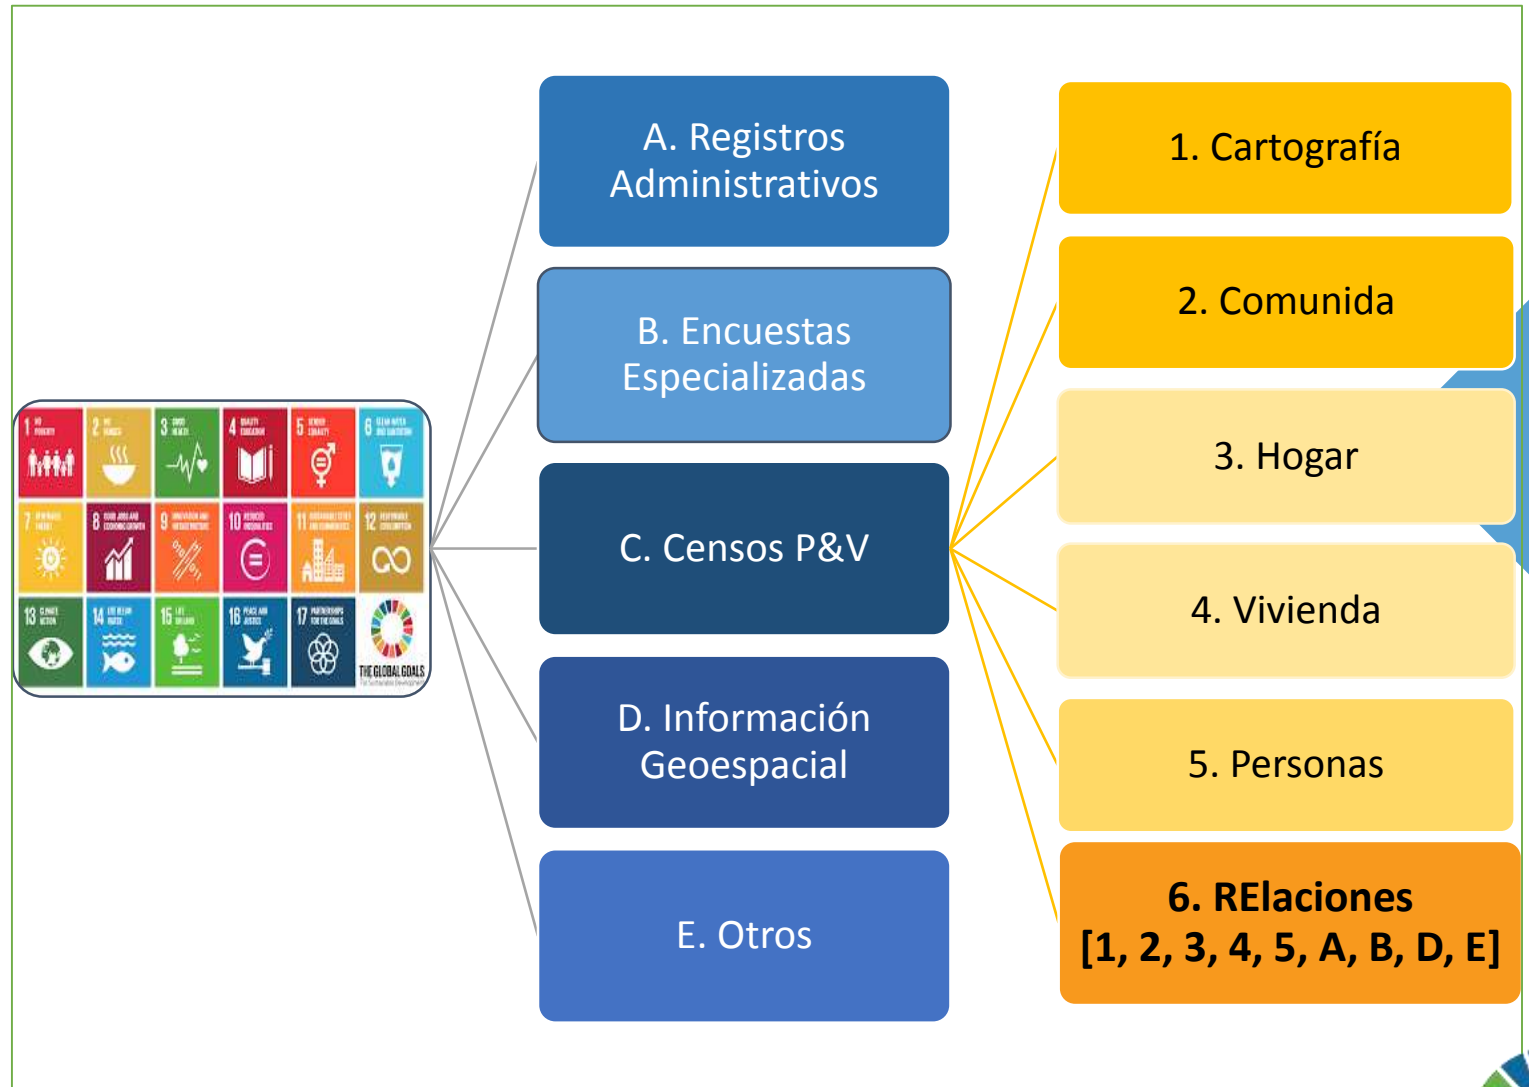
A. Registros Administrativos

B. Encuestas Especializadas

C. Censos P&V

D. Información Geoespacial

E. Otros

1. Cartografía

2. Comunida

3. Hogar

4. Vivienda

5. Personas

6. RElaciones [1, 2, 3, 4, 5, A, B, D, E]

1
2
3
4
5
6
7
8
9
10
11
12
13
14
15
16
17
THE GLOBAL GOALS